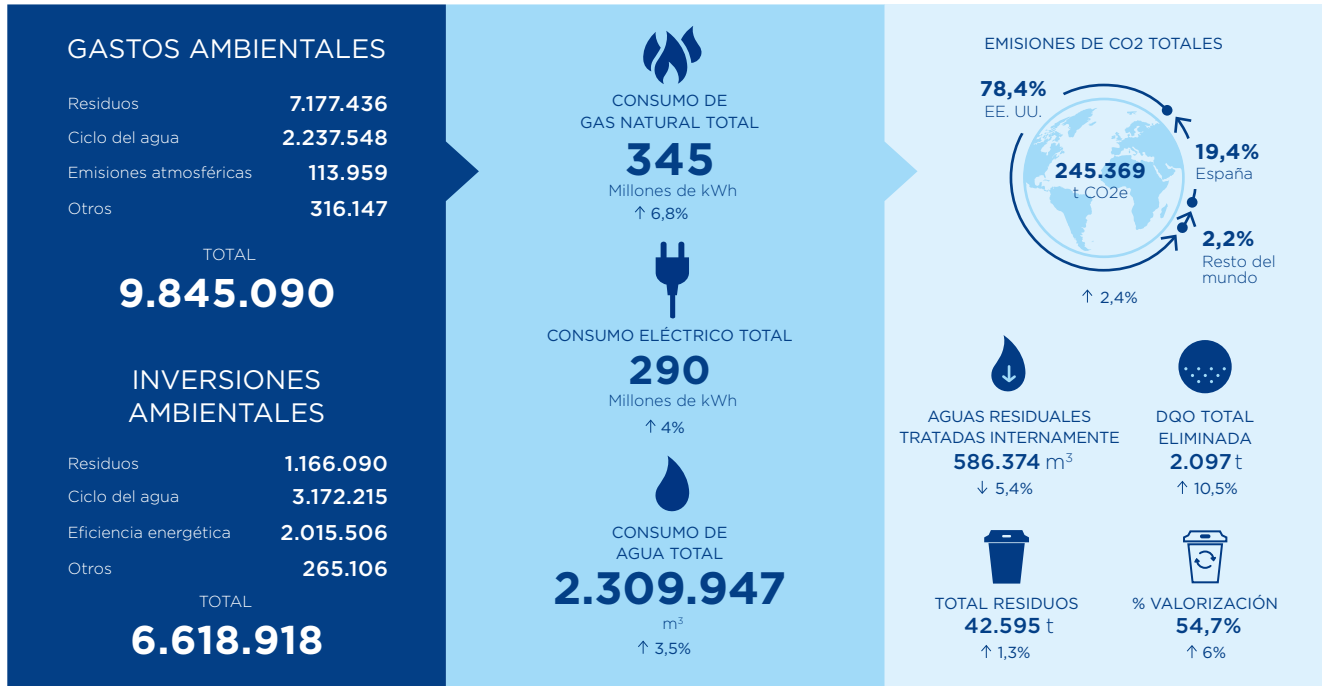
GASTOS AMBIENTALES

Residuos 7.177.436
Ciclo del agua 2.237.548
Emisiones atmosféricas 113.959
Otros 316.147

TOTAL
9.845.090

INVERSIONES AMBIENTALES

Residuos 1.166.090
Ciclo del agua 3.172.215
Eficiencia energética 2.015.506
Otros 265.106

TOTAL
6.618.918

CONSUMO DE GAS NATURAL TOTAL
345
Millones de kWh
↑ 6,8%

CONSUMO ELÉCTRICO TOTAL
290
Millones de kWh
↑ 4%

CONSUMO DE AGUA TOTAL
2.309.947
$m^3$
↑ 3,5%

EMISIONES DE CO2 TOTALES

78,4%
EE. UU.

245.369
t CO2e

19,4%
España

2,2%
Resto del mundo

↑ 2,4%

AGUAS RESIDUALES TRATADAS INTERNAMENTE
586.374 $m^3$
↓ 5,4%

DQO TOTAL ELIMINADA
2.097 t
↑ 10,5%

TOTAL RESIDUOS
42.595 t
↑ 1,3%

% VALORIZACIÓN
54,7%
↑ 6%